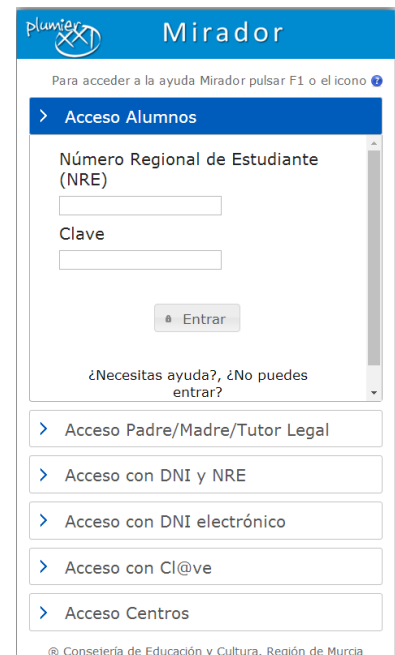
plumier XXI

Mirador

Para acceder a la ayuda Mirador pulsar F1 o el icono

Acceso Alumnos

Número Regional de Estudiante (NRE)

Clave

Entrar

¿Necesitas ayuda?, ¿No puedes entrar?

Acceso Padre/Madre/Tutor Legal

Acceso con DNI y NRE

Acceso con DNI electrónico

Acceso con Cl@ve

Acceso Centros

® Consejería de Educación y Cultura. Región de Murcia